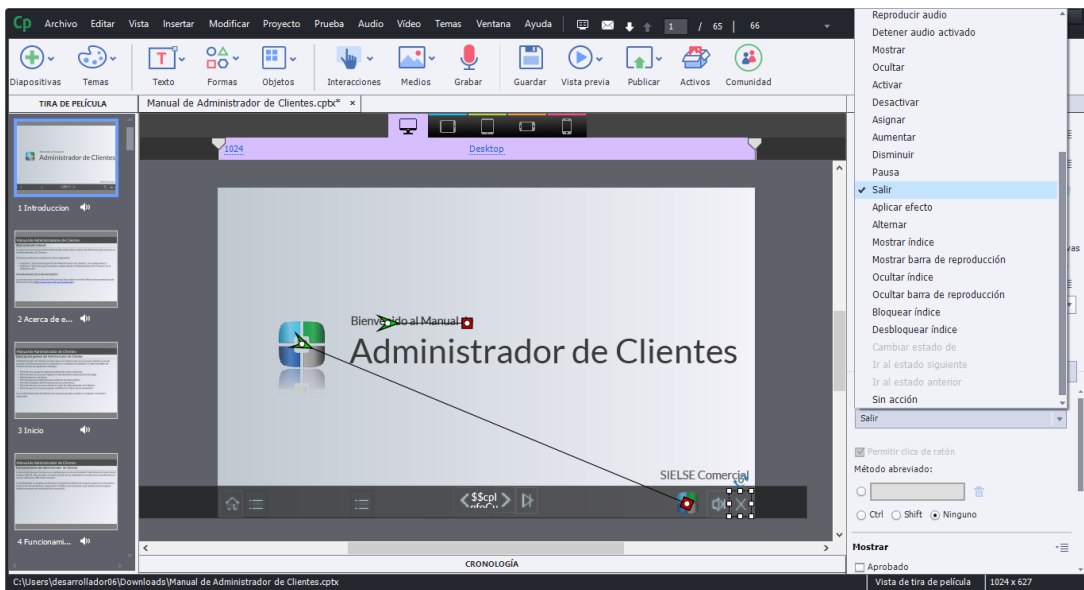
Cp Archivo Editar Vista Insertar Modificar Proyecto Prueba Audio Vídeo Temas Ventana Ayuda 1 / 65 | 66

Diapositivas Temas Texto Formas Objetos Interacciones Medios Grabar Guardar Vista previa Publicar Activos Comunidad

TIRA DE PELÍCULA

Manual de Administrador de Clientes.cptx* ×

1 Introduccion

2 Acerca de e...

3 Inicio

4 Funcionami...

1024 Desktop

Bienvenido al Manual de

Administrador de Clientes

SIELSE Comercial

$$cpl

CRONOLOGÍA

C:\Users\desarrollador06\Downloads\Manual de Administrador de Clientes.cptx

Reproducir audio
Detener audio activado
Mostrar
Ocultar
Activar
Desactivar
Asignar
Aumentar
Disminuir
Pausa
Salir
Aplicar efecto
Alternar
Mostrar índice
Mostrar barra de reproducción
Ocultar índice
Ocultar barra de reproducción
Bloquear índice
Desbloquear índice
Cambiar estado de
Ir al estado siguiente
Ir al estado anterior
Sin acción

Salir

Permitir clics de ratón
Método abreviado:
Ctrl Shift Ninguno

Mostrar
Aprobado

Vista de tira de película 1024 x 627